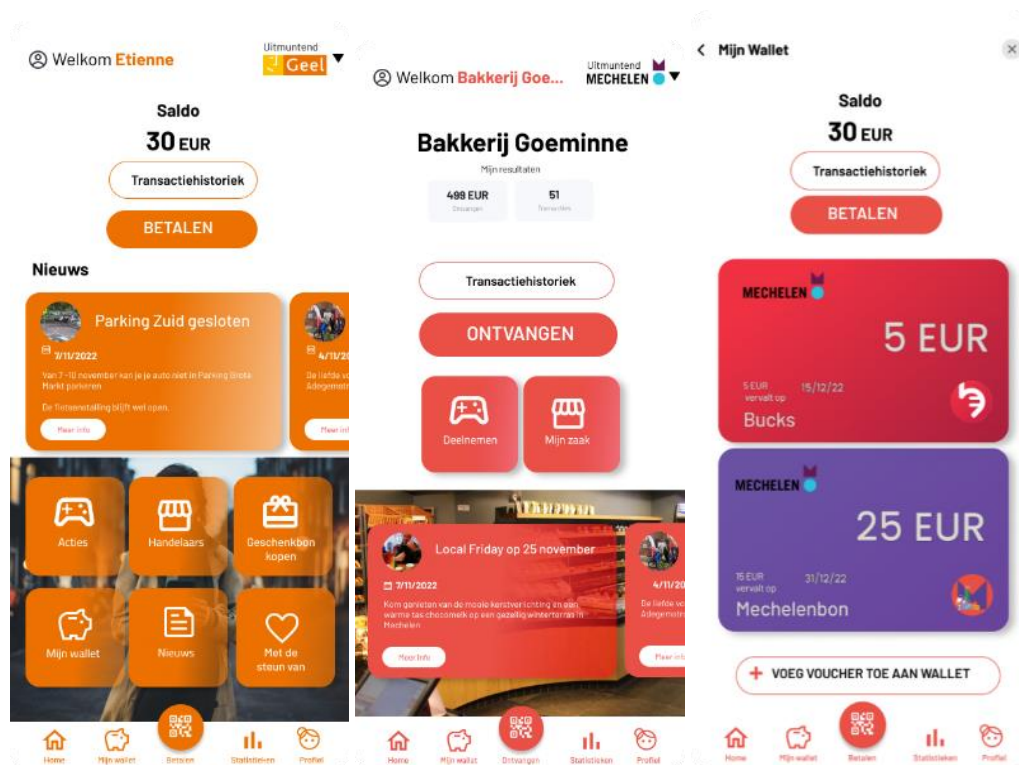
Welkom Etienne
Uitmuntend Geel

Saldo
30 EUR
Transactiehistoriek
BETALEN

Nieuws

Parking Zuid gesloten
7/11/2022
Van 7 -10 november kan je je auto niet in Parking Grote Markt parkeren
De fietsenstalling blijft wel open.
Meer info

4/11/2
De liefde vo Adegemstr
Meer info

Acties
Handelaars
Geschenkbon kopen
Mijn wallet
Nieuws
Met de steun van

Home
Mijn wallet
Betalen
Statistieken
Profiel

Welkom Bakkerij Goe...
Uitmuntend MECHELEN

Bakkerij Goeminne
Mijn resultaten
499 EUR
Ontvangen
51
Transacties

Transactiehistoriek
ONTVANGEN

Deelnemen
Mijn zaak

Local Friday op 25 november
7/11/2022
Kom genieten van de mooie kerstverlichting en een warme tas chocomelk op een gezellig winterterras in Mechelen
Meer info

4/11/20
De liefde vo Adegemstr
Meer info

Home
Mijn wallet
Ontvangen
Statistieken
Profiel

Mijn Wallet

Saldo
30 EUR
Transactiehistoriek
BETALEN

MECHELEN
5 EUR
5 EUR vervalt op 15/12/22
Bucks

MECHELEN
25 EUR
15 EUR vervalt op 31/12/22
Mechelenbon

+ VOEG VOUCHER TOE AAN WALLET

Home
Mijn wallet
Betalen
Statistieken
Profiel